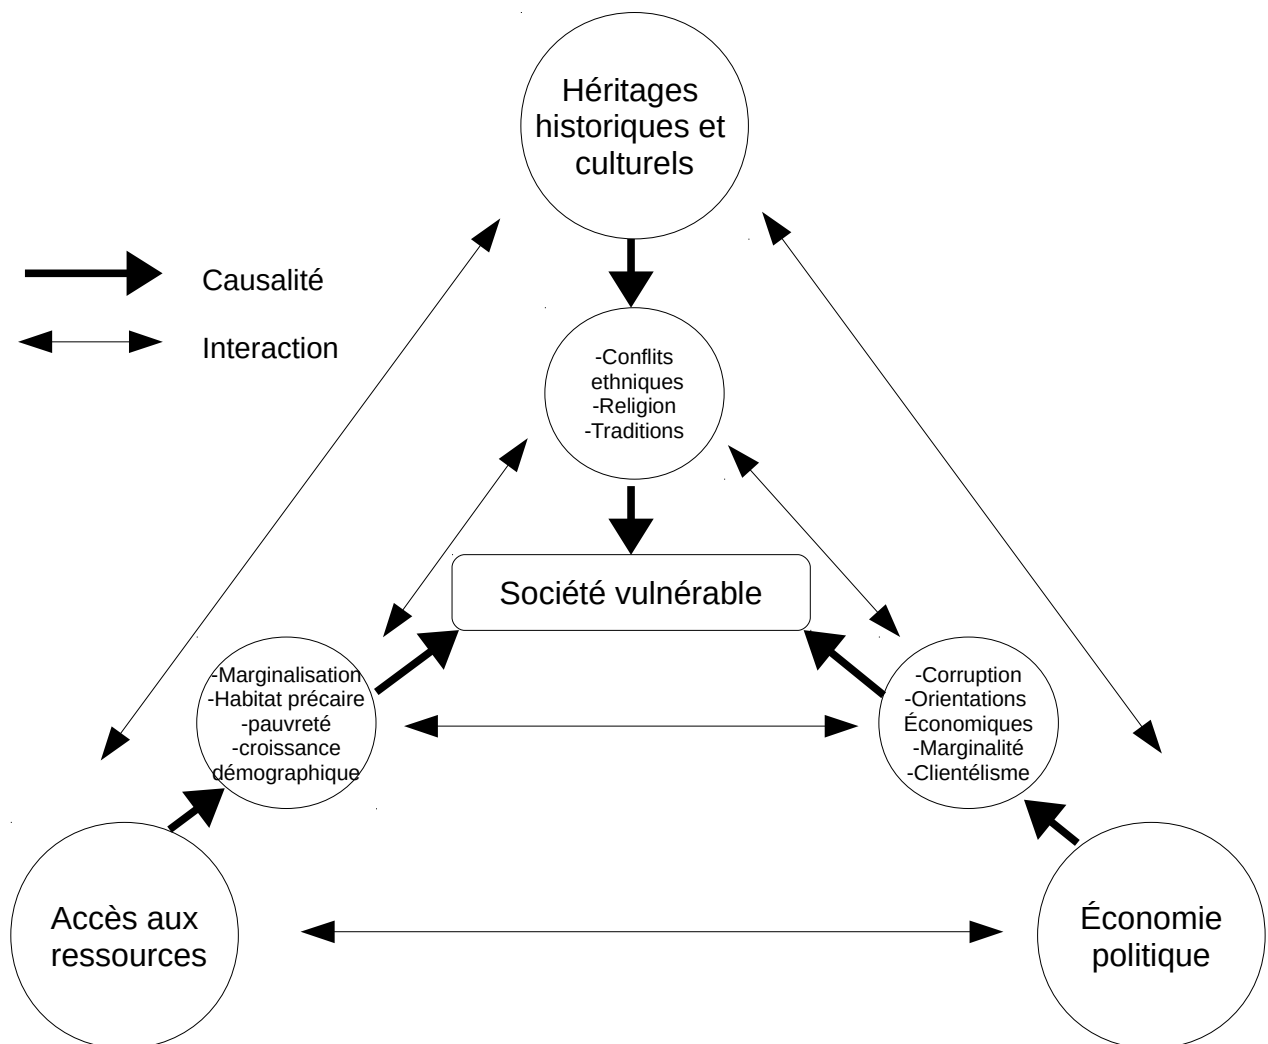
Héritages historiques et culturels

Causalité

Interaction

-Conflits ethniques
-Religion
-Traditions

Société vulnérable

-Marginalisation
-Habitat précaire
-pauvreté
-croissance démographique

-Corruption
-Orientations Économiques
-Marginalité
-Clientélisme

Accès aux ressources

Économie politique